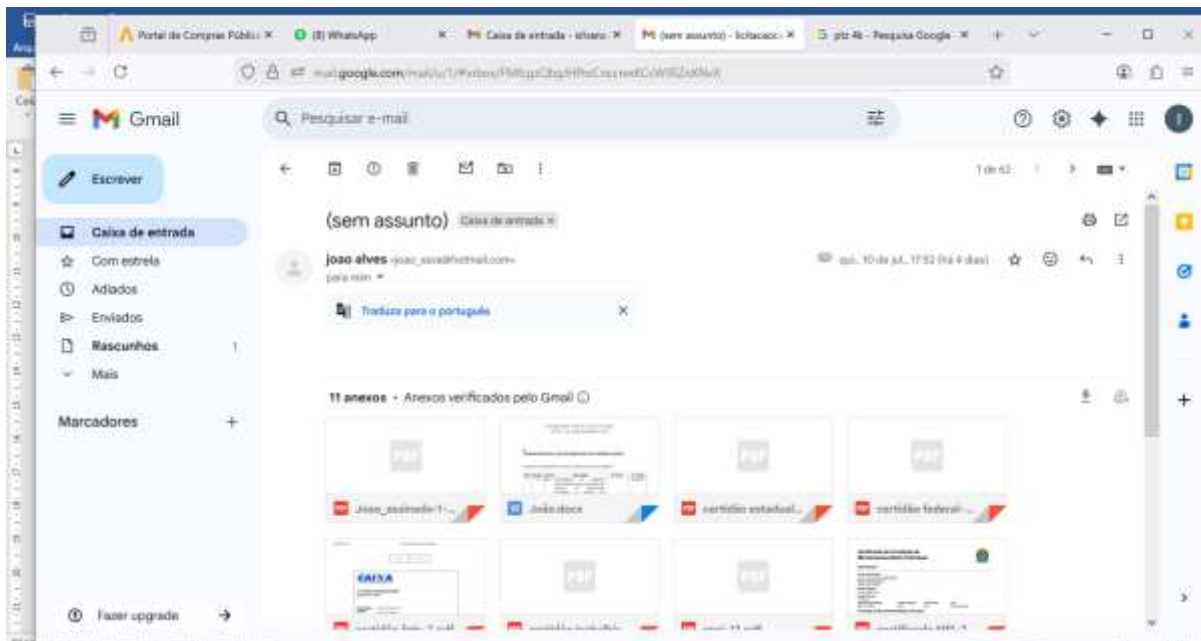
Portal de Compras Públic ×
(8) WhatsApp
×
Caixa de entrada - silvano ×
(sem assunto) - licitacao ×
ptc 4k - Pesquisa Google ×
+

mail.google.com/mail/u/1/#inbox/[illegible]

Gmail
Pesquisar e-mail

Escrever
Caixa de entrada
Com estrela
Adiados
Enviados
Rascunhos 1
Mais
Marcadores +
Fazer upgrade

1 de 62

(sem assunto) Caixa de entrada ×

joao alves <joao_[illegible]@hotmail.com>
para mim
qui., 10 de jul., 17:53 (há 4 dias)

Traduzir para o português

11 anexos • Anexos verificados pelo Gmail

PDF
Joao_assinado-1-...
PDF
João.docx
PDF
certidão estadual...
PDF
certidão federal -...

CAIXA
PDF
PDF